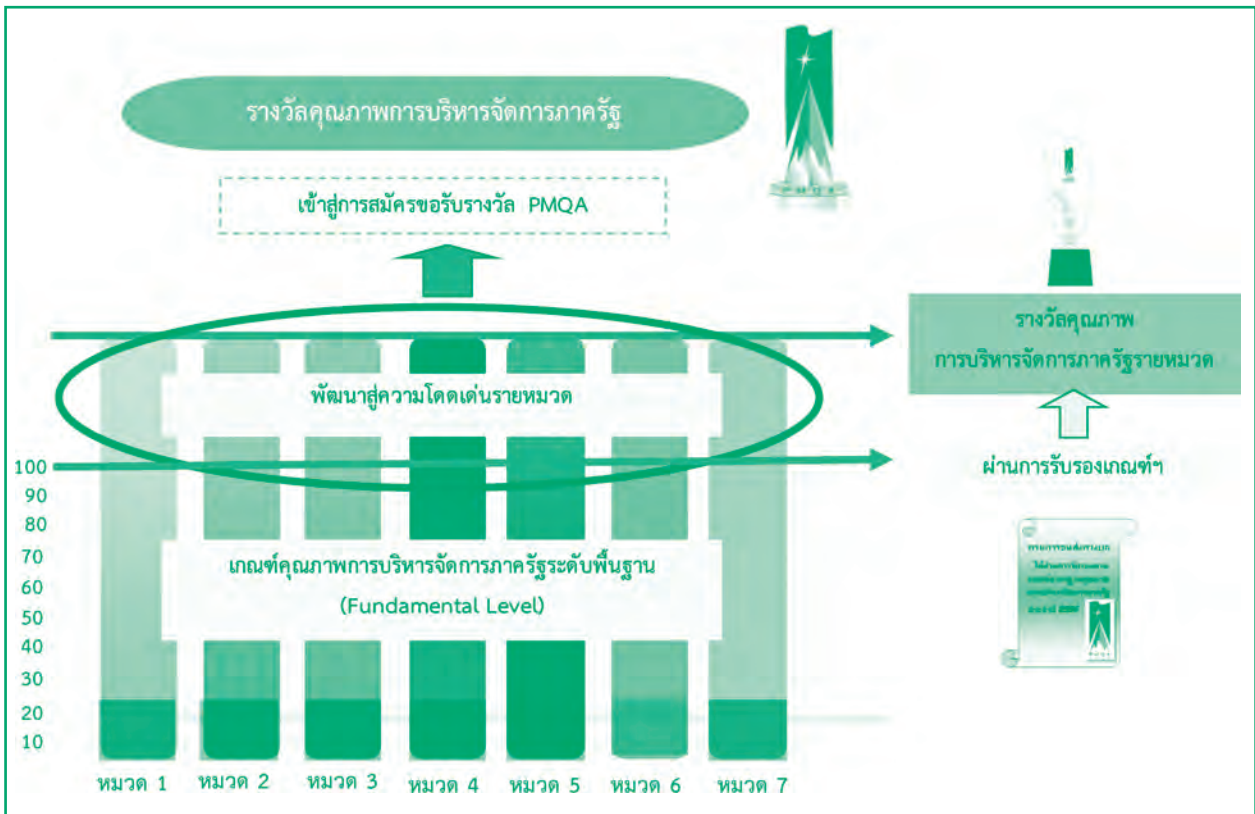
รางวัลคุณภาพการบริหารจัดการภาครัฐ

เข้าสู่การสมัครขอรับรางวัล PMQA

รางวัลคุณภาพ การบริหารจัดการภาครัฐรายหมวด

พัฒนาสู่ความโดดเด่นรายหมวด

ผ่านการรับรองเกณฑ์ฯ

100
90
80
70
60
50
40
30
20
10

เกณฑ์คุณภาพการบริหารจัดการภาครัฐระดับพื้นฐาน (Fundamental Level)

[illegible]

หมวด 1 หมวด 2 หมวด 3 หมวด 4 หมวด 5 หมวด 6 หมวด 7